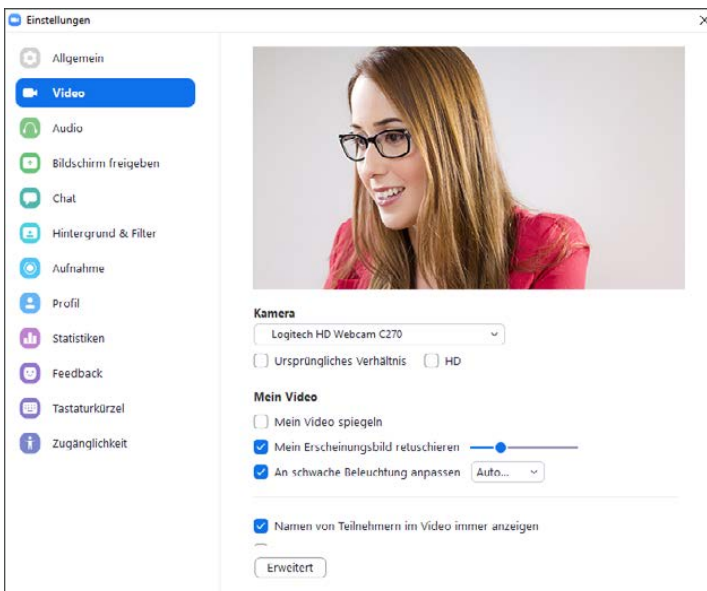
Einstellungen
×

Allgemein
Video
Audio
Bildschirm freigeben
Chat
Hintergrund & Filter
Aufnahme
Profil
Statistiken
Feedback
Tastaturkürzel
Zugänglichkeit

Kamera
Logitech HD Webcam C270
Ursprüngliches Verhältnis
HD

Mein Video
Mein Video spiegeln
Mein Erscheinungsbild retuschieren
An schwache Beleuchtung anpassen
Auto...

Namen von Teilnehmern im Video immer anzeigen

Erweitert